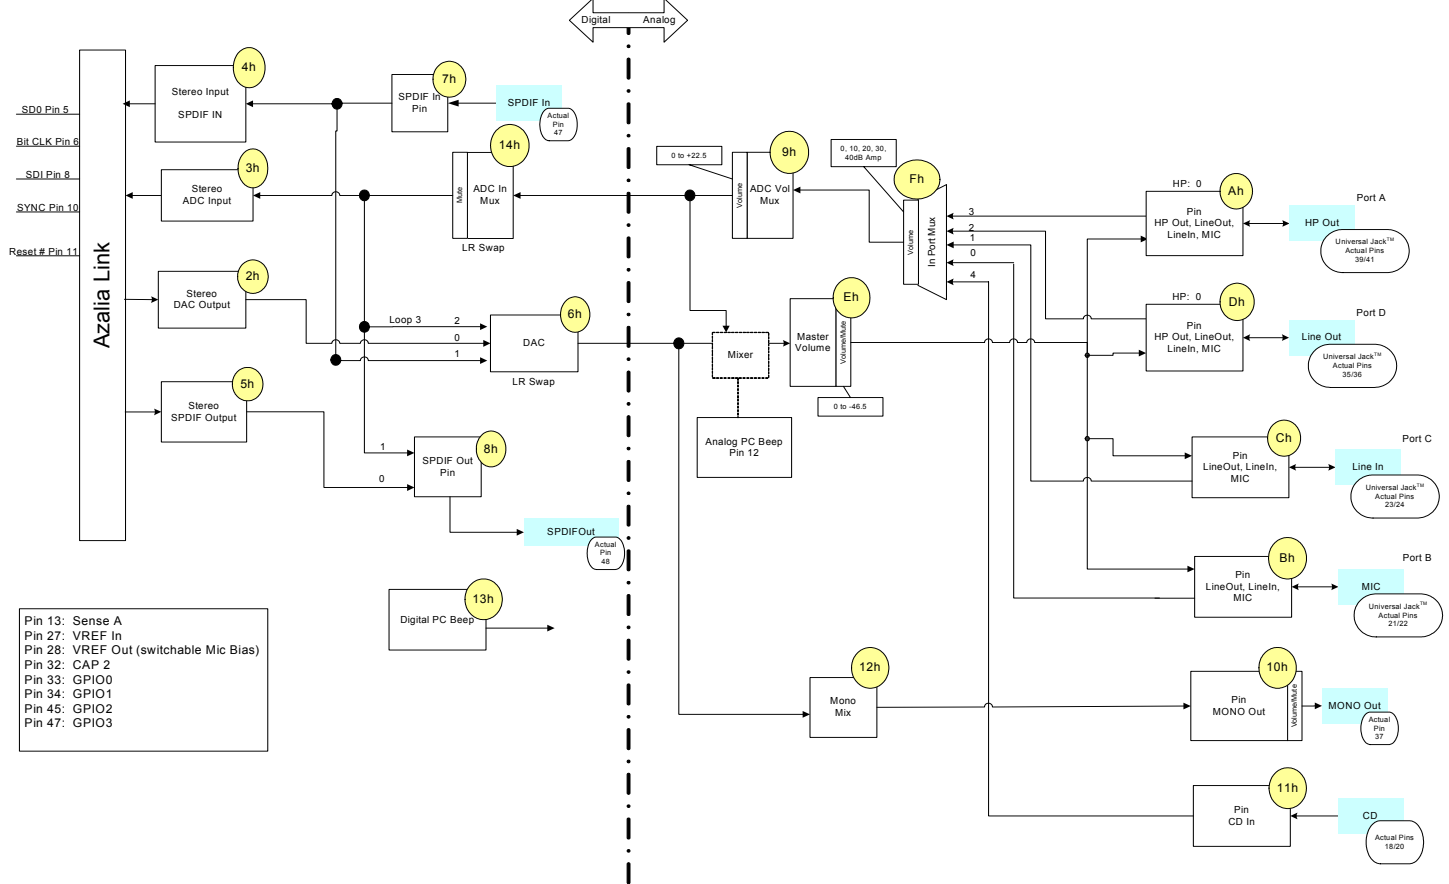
Digital
Analog

SD0 Pin 5
Bit CLK Pin 6
SDI Pin 8
SYNC Pin 10
Reset # Pin 11

Azalia Link

4h
Stereo Input
SPDIF IN

7h
SPDIF In
Pin

SPDIF In
Actual Pin 47

3h
Stereo
ADC Input

14h
Mute
ADC In
Mux
LR Swap

0 to +22.5

9h
Volume
ADC Vol
Mux

0, 10, 20, 30, 40dB Amp

Fh
Volume
In Port Mux

3
2
1
0
4

HP: 0
Ah
Pin
HP Out, LineOut, LineIn, MIC

Port A
HP Out
Universal Jack™
Actual Pins
39/41

2h
Stereo
DAC Output

Loop 3
2
0
1

6h
DAC
LR Swap

Mixer

Eh
Master Volume
Volume/Mute

0 to -46.5

HP: 0
Dh
Pin
HP Out, LineOut, LineIn, MIC

Port D
Line Out
Universal Jack™
Actual Pins
35/36

5h
Stereo
SPDIF Output

Analog PC Beep
Pin 12

Port C
Ch
Pin
LineOut, LineIn, MIC
Line In
Universal Jack™
Actual Pins
23/24

1
0
8h
SPDIF Out
Pin

SPDIFOut
Actual Pin 48

Port B
Bh
Pin
LineOut, LineIn, MIC
MIC
Universal Jack™
Actual Pins
21/22

13h
Digital PC Beep

Pin 13: Sense A
Pin 27: VREF In
Pin 28: VREF Out (switchable Mic Bias)
Pin 32: CAP 2
Pin 33: GPIO0
Pin 34: GPIO1
Pin 45: GPIO2
Pin 47: GPIO3

12h
Mono
Mix

10h
Pin
MONO Out
Volume/Mute
MONO Out
Actual Pin 37

11h
Pin
CD In
CD
Actual Pins
18/20